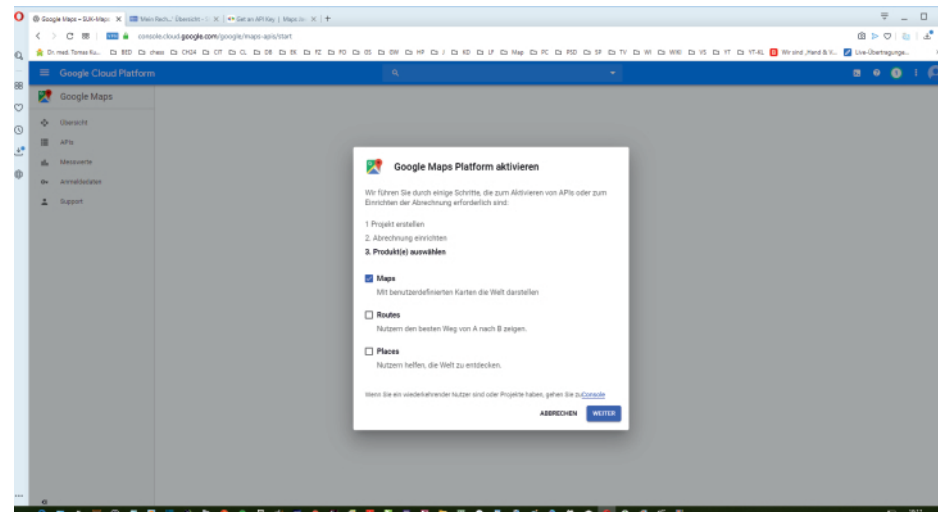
Google Maps – SUK-Maps | Mein Rech... Übersicht | Get an API Key | Maps Ja... | +

console.cloud.google.com/google/maps-apis/start

Dr. med. Tomas Ku... BED chess CH24 CIT CL DB EK FZ FO GS GW HP KD LF Map PC PSD SP TV WI WIKI VS YT YT-KL Wir sind „Hand & K... Live-Übertragunge...

Google Cloud Platform

Google Maps

Übersicht

APIs

Messwerte

Anmeldedaten

Support

Google Maps Platform aktivieren

Wir führen Sie durch einige Schritte, die zum Aktivieren von APIs oder zum Einrichten der Abrechnung erforderlich sind:

1 Projekt erstellen

2. Abrechnung einrichten

3. Produkt(e) auswählen

Maps
Mit benutzerdefinierten Karten die Welt darstellen

Routes
Nutzern den besten Weg von A nach B zeigen.

Places
Nutzern helfen, die Welt zu entdecken.

Wenn Sie ein wiederkehrender Nutzer sind oder Projekte haben, gehen Sie zu Console

ABBRECHEN WEITER